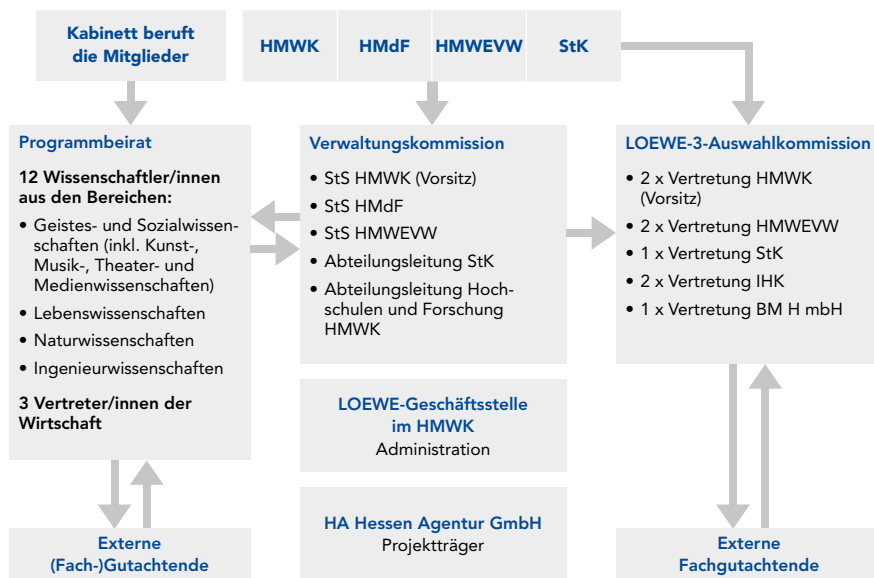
Kabinett beruft die Mitglieder

HMWK HMdF HMWEVW StK

Programmbeirat

12 Wissenschaftler/innen aus den Bereichen:

• Geistes- und Sozialwissenschaften (inkl. Kunst-, Musik-, Theater- und Medienwissenschaften)
• Lebenswissenschaften
• Naturwissenschaften
• Ingenieurwissenschaften

3 Vertreter/innen der Wirtschaft

Verwaltungskommission

• StS HMWK (Vorsitz)
• StS HMdF
• StS HMWEVW
• Abteilungsleitung StK
• Abteilungsleitung Hochschulen und Forschung HMWK

LOEWE-3-Auswahlkommission

• 2 x Vertretung HMWK (Vorsitz)
• 2 x Vertretung HMWEVW
• 1 x Vertretung StK
• 2 x Vertretung IHK
• 1 x Vertretung BM H mbH

LOEWE-Geschäftsstelle im HMWK
Administration

HA Hessen Agentur GmbH
Projektträger

Externe (Fach-)Gutachtende

Externe Fachgutachtende